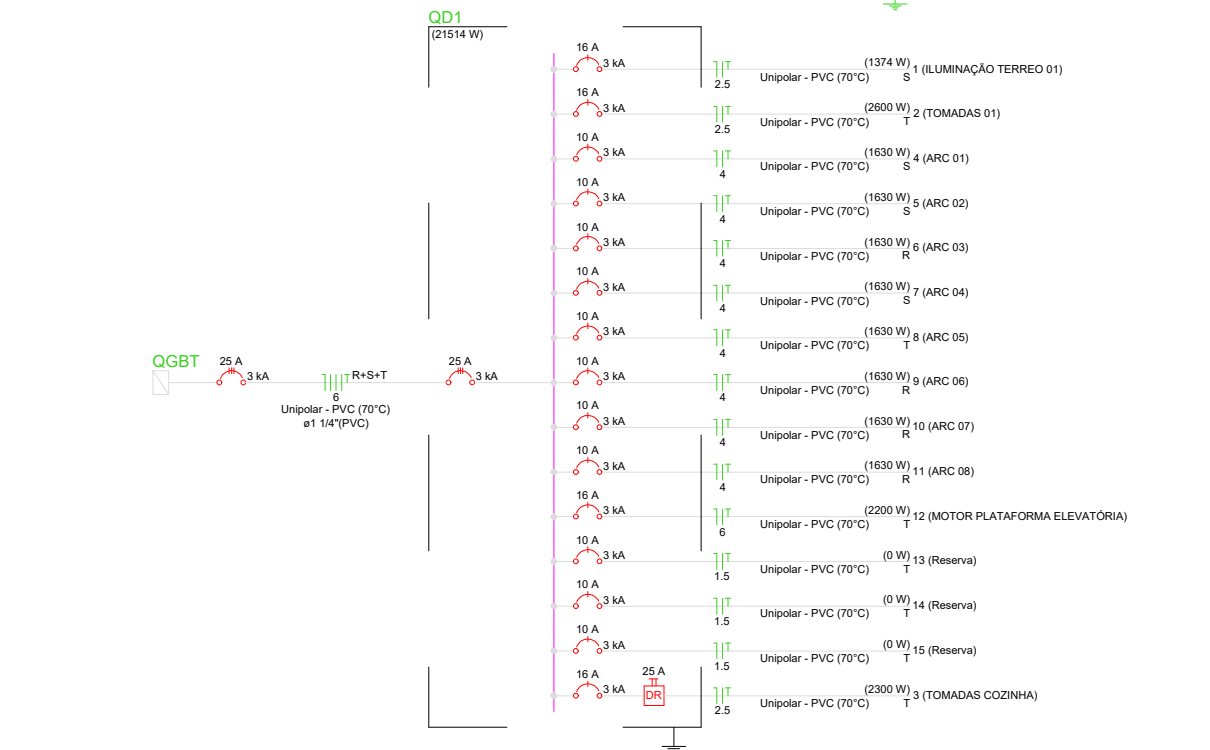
QD1
(21514 W)

16 A
3 kA
2.5
Unipolar - PVC (70°C)
(1374 W) S 1 (ILUMINAÇÃO TERREO 01)

16 A
3 kA
2.5
Unipolar - PVC (70°C)
(2600 W) T 2 (TOMADAS 01)

10 A
3 kA
4
Unipolar - PVC (70°C)
(1630 W) S 4 (ARC 01)

10 A
3 kA
4
Unipolar - PVC (70°C)
(1630 W) S 5 (ARC 02)

10 A
3 kA
4
Unipolar - PVC (70°C)
(1630 W) R 6 (ARC 03)

10 A
3 kA
4
Unipolar - PVC (70°C)
(1630 W) S 7 (ARC 04)

10 A
3 kA
4
Unipolar - PVC (70°C)
(1630 W) T 8 (ARC 05)

QGBT
25 A
3 kA
R+S+T
6
Unipolar - PVC (70°C)
ø1 1/4"(PVC)
25 A
3 kA

10 A
3 kA
4
Unipolar - PVC (70°C)
(1630 W) R 9 (ARC 06)

10 A
3 kA
4
Unipolar - PVC (70°C)
(1630 W) R 10 (ARC 07)

10 A
3 kA
4
Unipolar - PVC (70°C)
(1630 W) R 11 (ARC 08)

16 A
3 kA
6
Unipolar - PVC (70°C)
(2200 W) T 12 (MOTOR PLATAFORMA ELEVATÓRIA)

10 A
3 kA
1.5
Unipolar - PVC (70°C)
(0 W) T 13 (Reserva)

10 A
3 kA
1.5
Unipolar - PVC (70°C)
(0 W) T 14 (Reserva)

10 A
3 kA
1.5
Unipolar - PVC (70°C)
(0 W) T 15 (Reserva)

16 A
3 kA
25 A
DR
2.5
Unipolar - PVC (70°C)
(2300 W) T 3 (TOMADAS COZINHA)